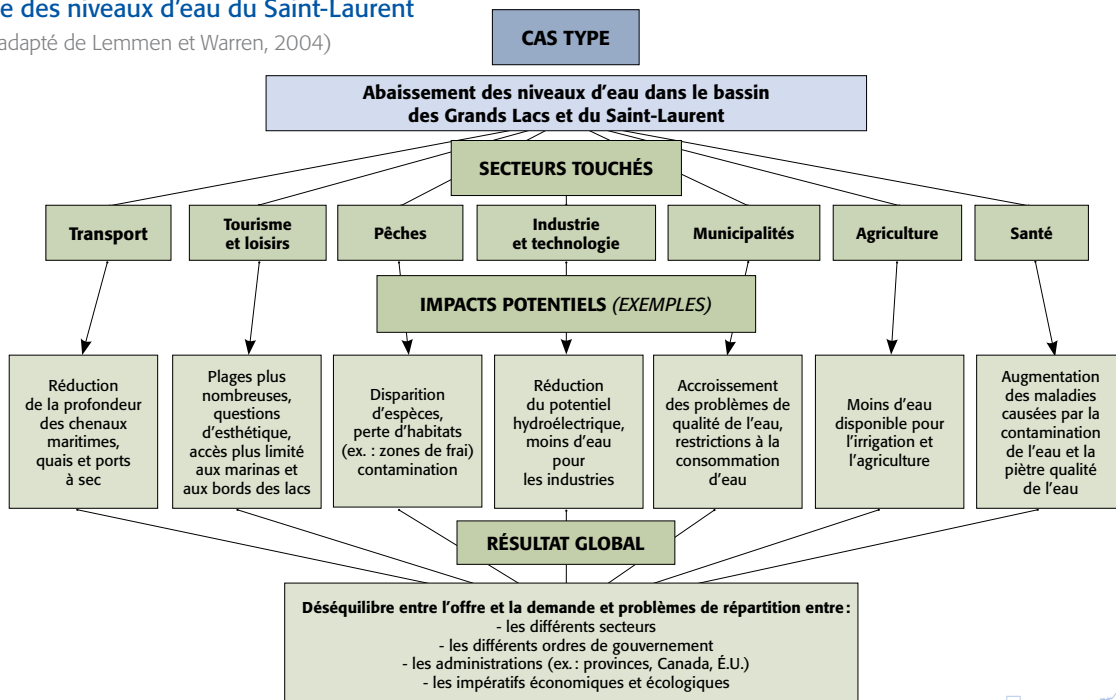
e des niveaux d'eau du Saint-Laurent
adapté de Lemmen et Warren, 2004)

CAS TYPE

Abaissement des niveaux d'eau dans le bassin des Grands Lacs et du Saint-Laurent

SECTEURS TOUCHÉS

Transport

Tourisme et loisirs

Pêches

Industrie et technologie

Municipalités

Agriculture

Santé

IMPACTS POTENTIELS *(EXEMPLES)*

Réduction de la profondeur des chenaux maritimes, quais et ports à sec

Plages plus nombreuses, questions d'esthétique, accès plus limité aux marinas et aux bords des lacs

Disparition d'espèces, perte d'habitats (ex. : zones de frai) contamination

Réduction du potentiel hydroélectrique, moins d'eau pour les industries

Accroissement des problèmes de qualité de l'eau, restrictions à la consommation d'eau

Moins d'eau disponible pour l'irrigation et l'agriculture

Augmentation des maladies causées par la contamination de l'eau et la piètre qualité de l'eau

RÉSULTAT GLOBAL

Déséquilibre entre l'offre et la demande et problèmes de répartition entre :
- les différents secteurs
- les différents ordres de gouvernement
- les administrations (ex. : provinces, Canada, É.U.)
- les impératifs économiques et écologiques